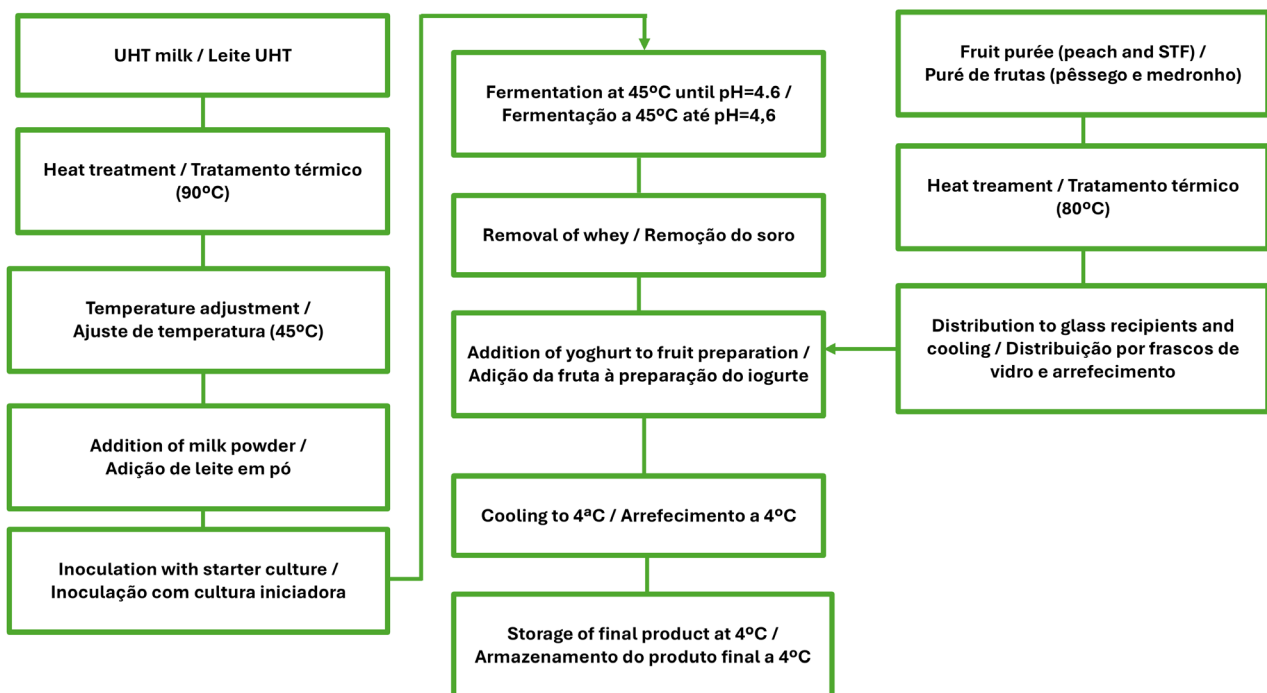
UHT milk / Leite UHT

Heat treatment / Tratamento térmico (90ºC)

Temperature adjustment / Ajuste de temperatura (45ºC)

Addition of milk powder / Adição de leite em pó

Inoculation with starter culture / Inoculação com cultura iniciadora

Fermentation at 45ºC until pH=4.6 / Fermentação a 45ºC até pH=4,6

Removal of whey / Remoção do soro

Addition of yoghurt to fruit preparation / Adição da fruta à preparação do iogurte

Cooling to 4ªC / Arrefecimento a 4ºC

Storage of final product at 4ºC / Armazenamento do produto final a 4ºC

Fruit purée (peach and STF) / Puré de frutas (pêssego e medronho)

Heat treament / Tratamento térmico (80ºC)

Distribution to glass recipients and cooling / Distribuição por frascos de vidro e arrefecimento